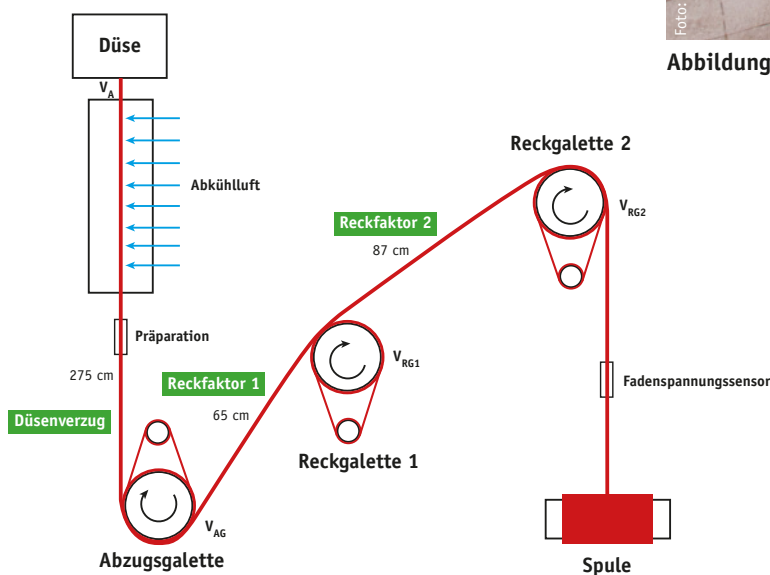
Foto:

Abbildung

Düse

$V_A$

Abkühlluft

Präparation

275 cm

Düsenverzug

Reckfaktor 1

65 cm

$V_{AG}$

Abzugsgalette

Reckfaktor 2

87 cm

$V_{RG1}$

Reckgalette 1

Reckgalette 2

$V_{RG2}$

Fadenspannungssensor

Spule